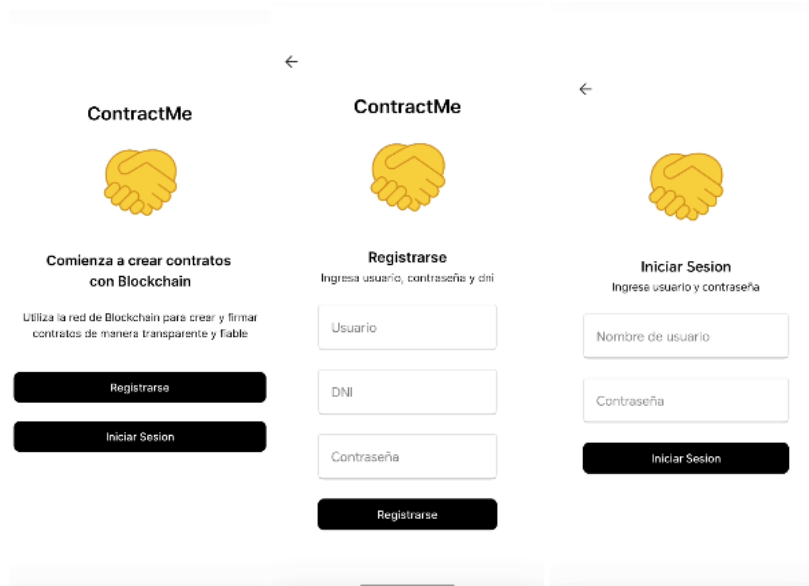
ContractMe

Comienza a crear contratos con Blockchain

Utiliza la red de Blockchain para crear y firmar contratos de manera transparente y fiable

Registrarse

Iniciar Sesion

←

ContractMe

Registrarse

Ingresa usuario, contraseña y dni

Usuario

DNI

Contraseña

Registrarse

←

Iniciar Sesion

Ingresa usuario y contraseña

Nombre de usuario

Contraseña

Iniciar Sesion